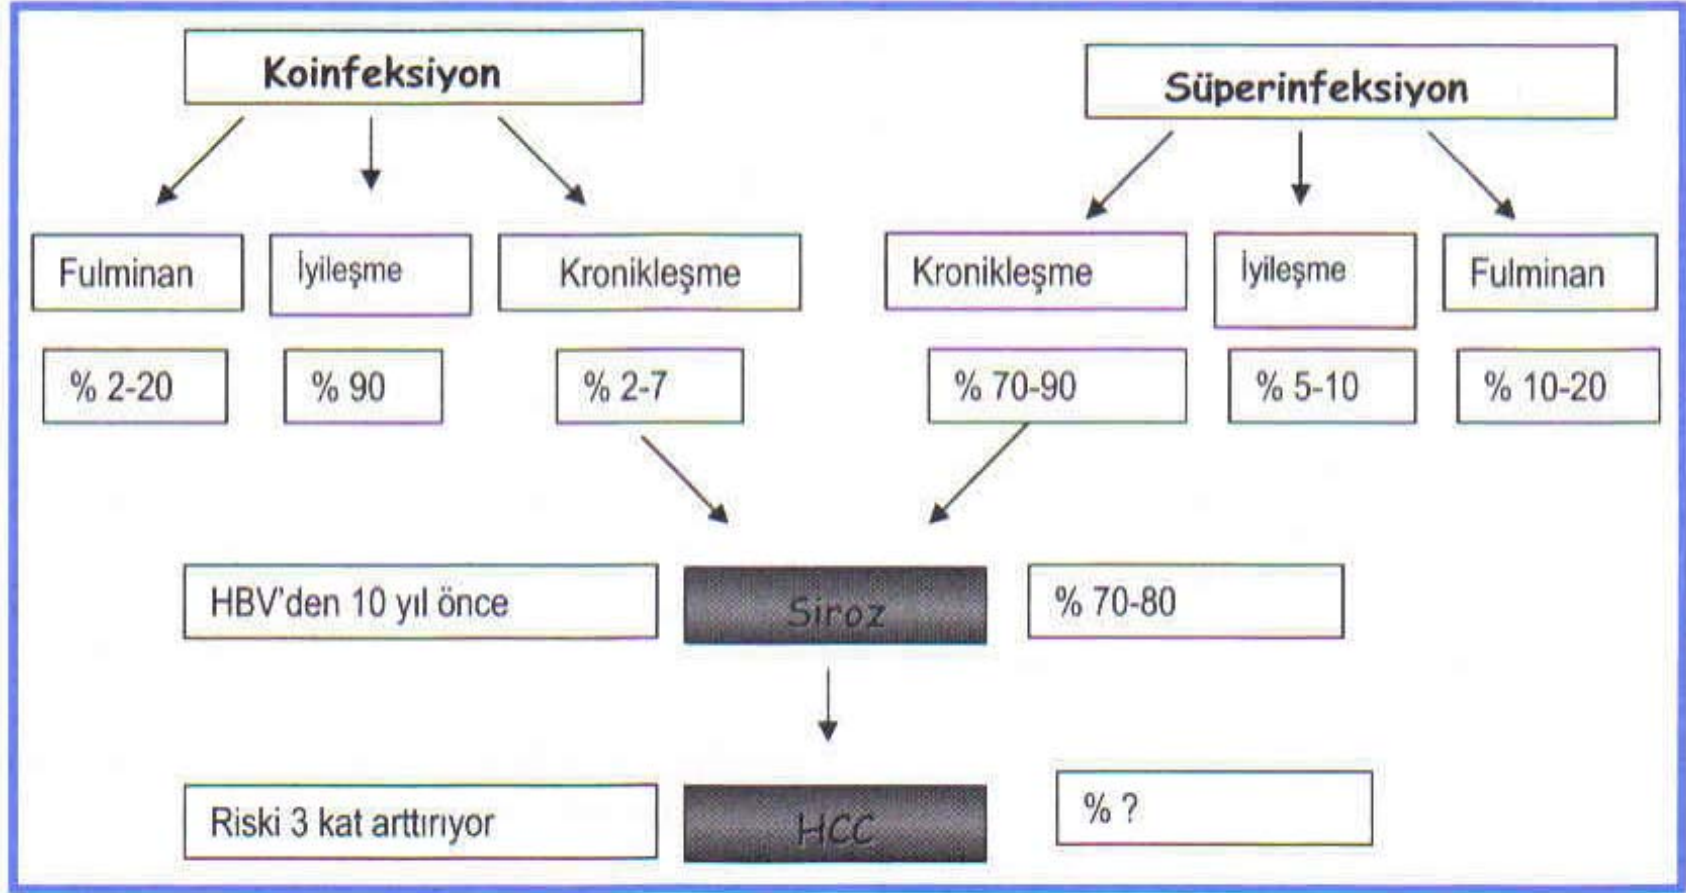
Koinfeksiyon

Süperinfeksiyon

Fulminan

İyileşme

Kronikleşme

Kronikleşme

İyileşme

Fulminan

% 2-20

% 90

% 2-7

% 70-90

% 5-10

% 10-20

HBV'den 10 yıl önce

Siroz

% 70-80

Riski 3 kat arttırıyor

HCC

% ?